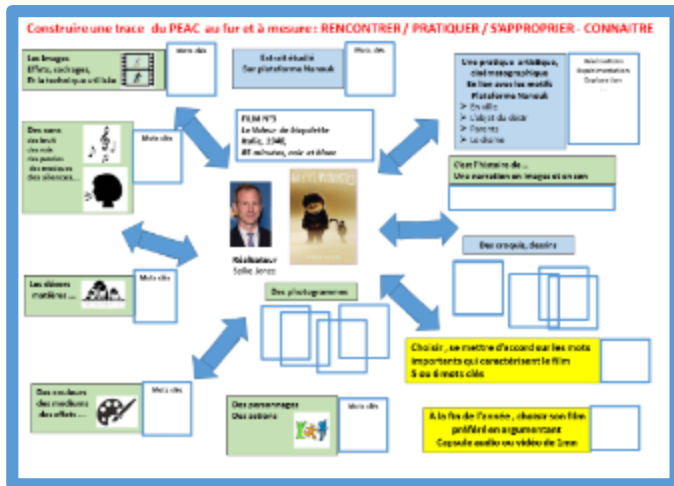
Construire une trace du PEAC au fur et à mesure : RENCONTRER / PRATIQUER / S'APPROPRIER - CONNAITRE

Les images
Effets, cadrages,
Et la technique utilisée

Mots clés

Extrait étudié
Sur plateforme Nanouk

Mots clés

Une pratique artistique, cinématographique
En lien avec les motifs
Plateforme Nanouk
➢ En ville
➢ L'objet du désir
➢ Parents
➢ Le drame

Réalisations
Expérimentations
Traduire bien
...

Des sons
des bruits
des voix
des paroles
des musiques
des silences...

Mots clés

FILM N°3
Le Voleur de bicyclette
Italie, 1948,
85 minutes, noir et blanc

C'est l'histoire de ...
Une narration en images et en son

Réalisateur
Spike Jonze

Des croquis, dessins

Les décors
matières ...

Mots clés

Des photogrammes

Choisir, se mettre d'accord sur les mots importants qui caractérisent le film
5 ou 6 mots clés

Des couleurs
Des couleurs
des effets ...

Mots clés

Des personnages
Des acteurs

Mots clés

A la fin de l'année, choisir son film préféré en argumentant
Capsule audio ou vidéo de 1mn